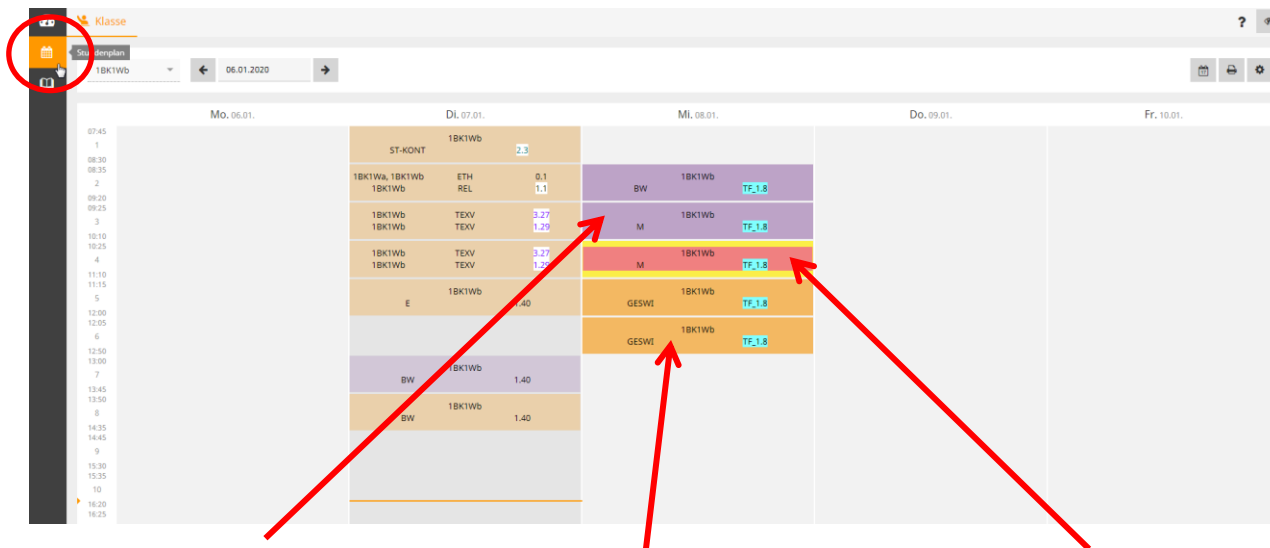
Klasse

?

Stundenplan

1BK1Wb

06.01.2020

Mo. 06.01.

Di. 07.01.

Mi. 08.01.

Do. 09.01.

Fr. 10.01.

07:45
1
08:30

08:35
2
09:20

09:25
3
10:10

10:25
4
11:10

11:15
5
12:00

12:05
6
12:50

13:00
7
13:45

13:50
8
14:35

14:45
9
15:30

15:35
10
16:20

16:25

1BK1Wb
ST-KONT 2.3

1BK1Wa, 1BK1Wb ETH 0.1
1BK1Wb REL 1.1

1BK1Wb TEXV 3.27
1BK1Wb TEXV 1.29

1BK1Wb TEXV 3.27
1BK1Wb TEXV 1.29

1BK1Wb
E 1.40

1BK1Wb
BW 1.40

1BK1Wb
BW 1.40

1BK1Wb
BW TF_1.8

1BK1Wb
M TF_1.8

1BK1Wb
M TF_1.8

1BK1Wb
GESWI TF_1.8

1BK1Wb
GESWI TF_1.8